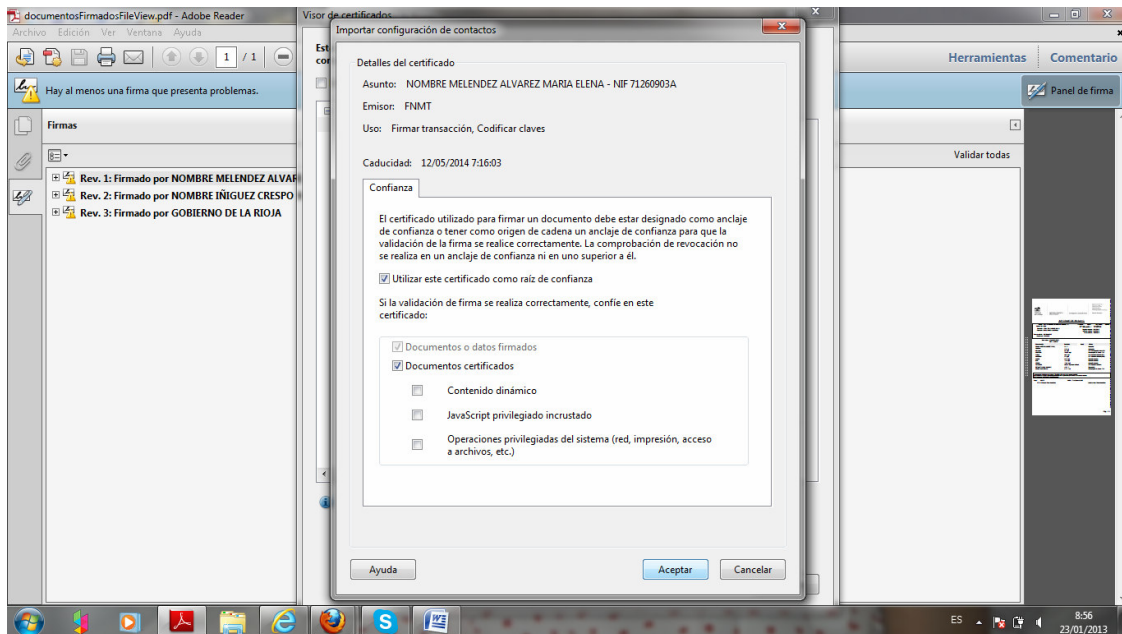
documentosFirmadosFileView.pdf - Adobe Reader
Archivo Edición Ver Ventana Ayuda
1 / 1
Herramientas Comentario
Hay al menos una firma que presenta problemas.
Panel de firma
Firmas
Validar todas
Rev. 1: Firmado por NOMBRE MELENDEZ ALVAR
Rev. 2: Firmado por NOMBRE IÑIGUEZ CRESPO
Rev. 3: Firmado por GOBIERNO DE LA RIOJA

Visor de certificados

Importar configuración de contactos

Detalles del certificado

Asunto: NOMBRE MELENDEZ ALVAREZ MARIA ELENA - NIF 71260903A

Emisor: FNMT

Uso: Firmar transacción, Codificar claves

Caducidad: 12/05/2014 7:16:03

Confianza

El certificado utilizado para firmar un documento debe estar designado como anclaje de confianza o tener como origen de cadena un anclaje de confianza para que la validación de la firma se realice correctamente. La comprobación de revocación no se realiza en un anclaje de confianza ni en uno superior a él.

Utilizar este certificado como raíz de confianza

Si la validación de firma se realiza correctamente, confíe en este certificado:

Documentos o datos firmados
Documentos certificados
Contenido dinámico
JavaScript privilegiado incrustado
Operaciones privilegiadas del sistema (red, impresión, acceso a archivos, etc.)

Ayuda
Aceptar
Cancelar

ES
8:56
23/01/2013